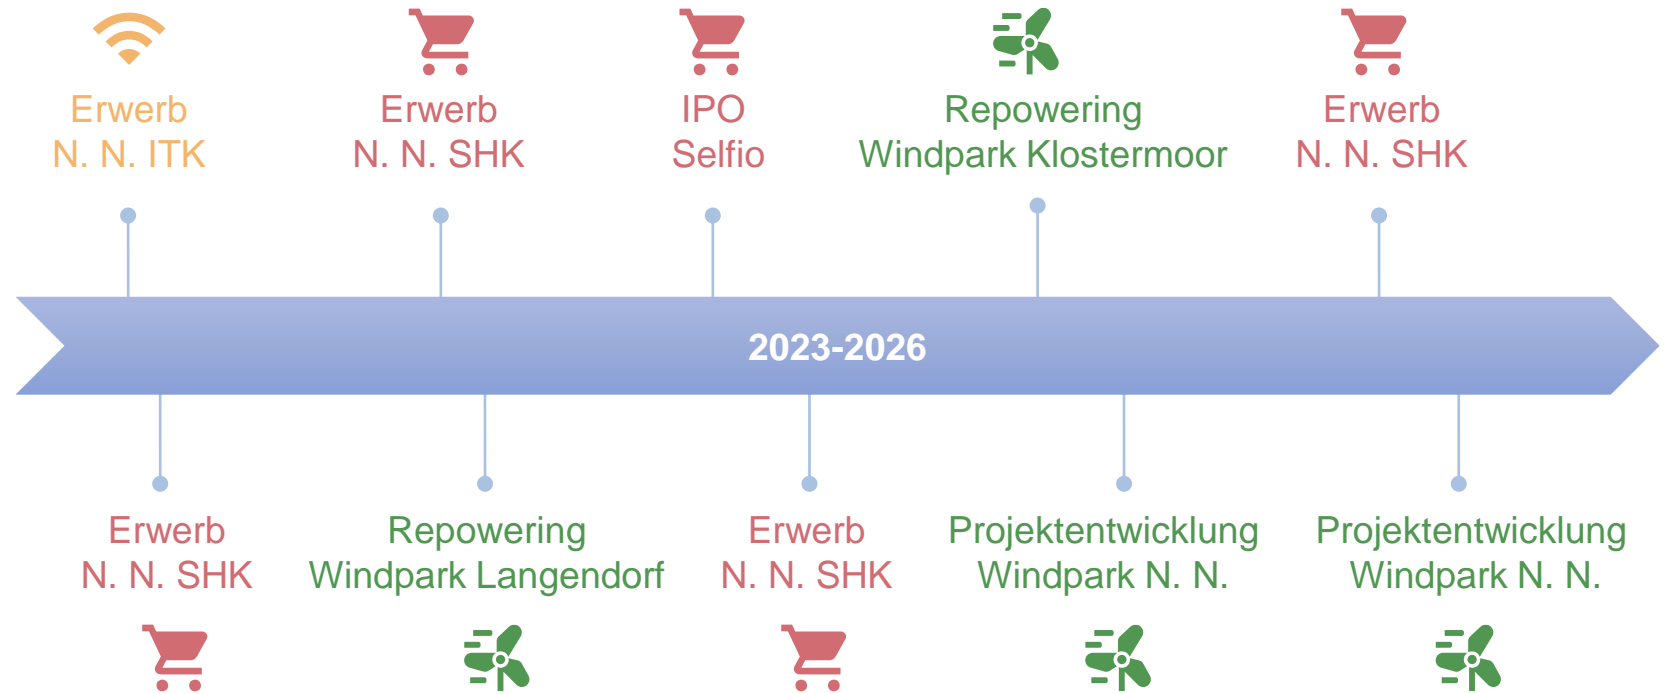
Erwerb
N. N. ITK

Erwerb
N. N. SHK

IPO
Selfio

Repowering
Windpark Klostermoor

Erwerb
N. N. SHK

2023-2026

Erwerb
N. N. SHK

Repowering
Windpark Langendorf

Erwerb
N. N. SHK

Projektentwicklung
Windpark N. N.

Projektentwicklung
Windpark N. N.